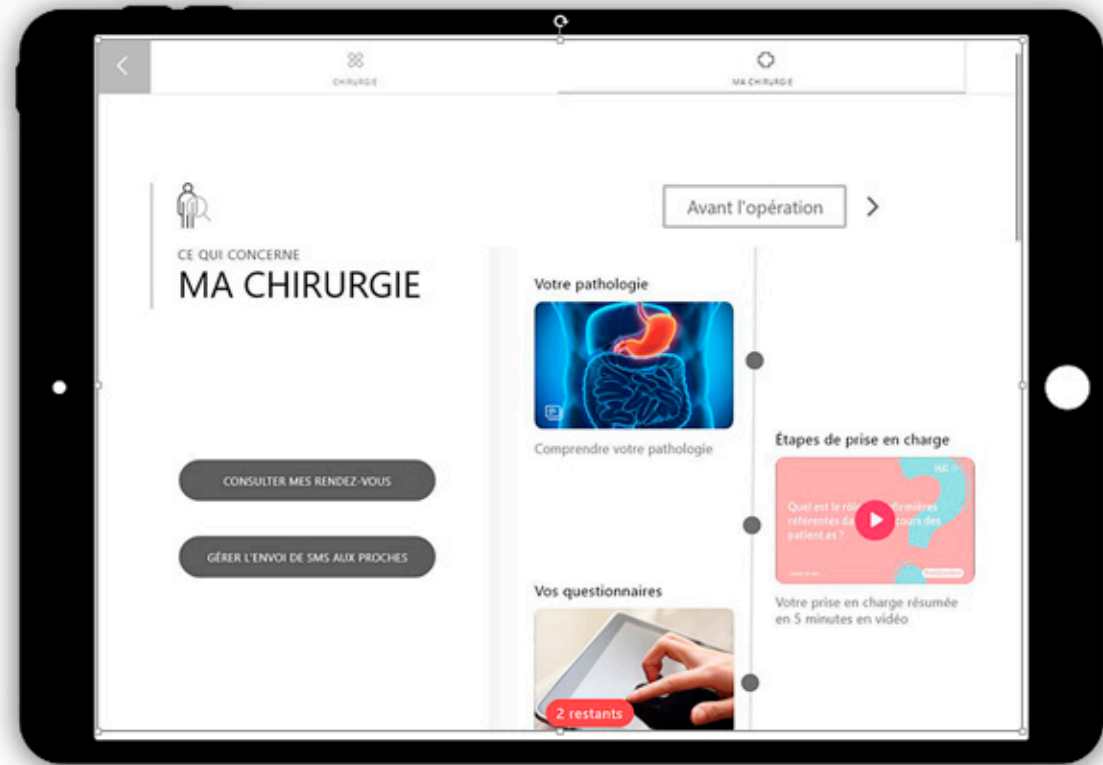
CHIRURGIE

MA CHIRURGIE

Avant l'opération

CE QUI CONCERNE
MA CHIRURGIE

Votre pathologie

Comprendre votre pathologie

Étapes de prise en charge

HUG

Quel est le rô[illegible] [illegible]firmières référentes da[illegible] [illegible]cours des patient.es ?

Votre prise en charge résumée en 5 minutes en vidéo

CONSULTER MES RENDEZ-VOUS

GÉRER L'ENVOI DE SMS AUX PROCHES

Vos questionnaires

2 restants